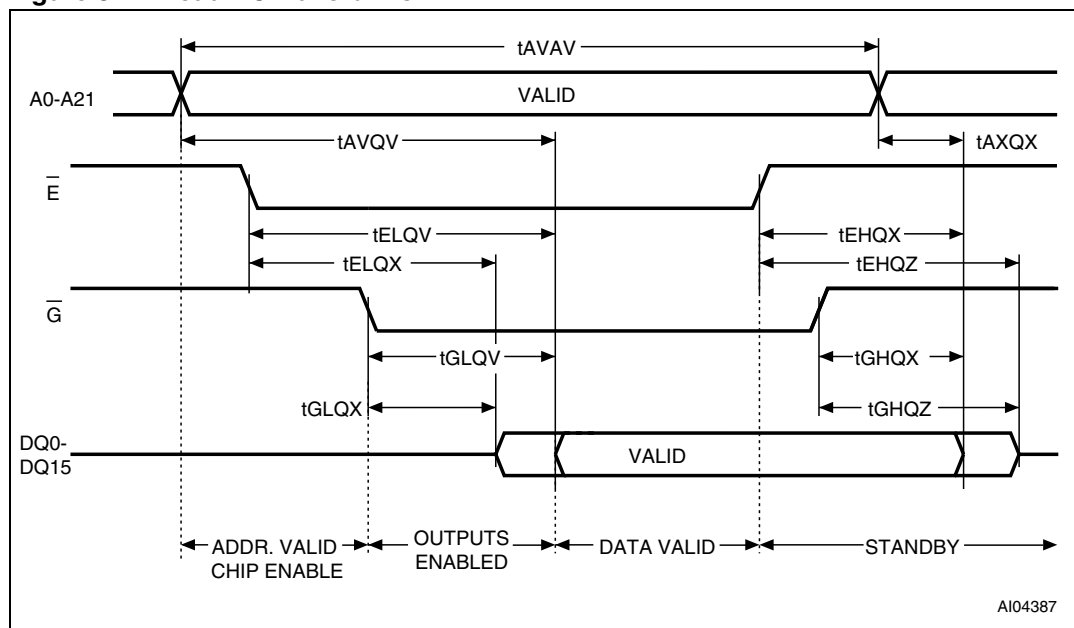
tAVAV

A0-A21

VALID

tAVQV

tAXQX

$\overline{E}$

tELQV

tEHQX

tELQX

tEHQZ

$\overline{G}$

tGLQV

tGHQX

tGLQX

tGHQZ

DQ0-DQ15

VALID

ADDR. VALID CHIP ENABLE

OUTPUTS ENABLED

DATA VALID

STANDBY

AI04387